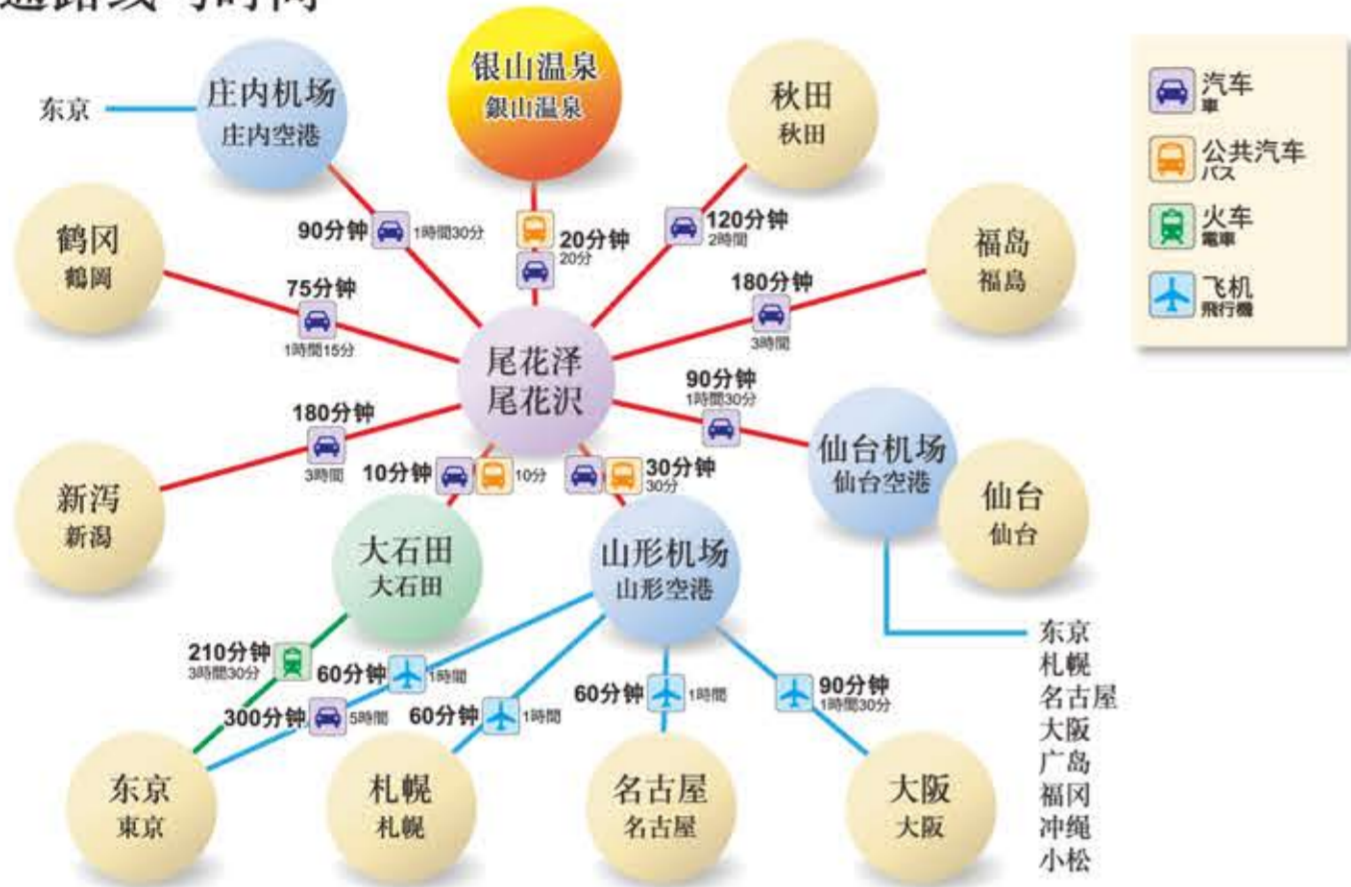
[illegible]

东京
庄内机场
庄内空港
银山温泉
銀山温泉
秋田
秋田

汽车
車
公共汽车
バス
火车
電車
飞机
飛行機

鹤冈
鶴岡
90分钟 1時間30分
20分钟 20分
120分钟 2時間
福岛
福島
75分钟 1時間15分
180分钟 3時間
尾花泽
尾花沢
90分钟 1時間30分
180分钟 3時間
仙台机场
仙台空港
新泻
新潟
10分钟 10分
30分钟 30分
仙台
仙台
大石田
大石田
山形机场
山形空港
210分钟 3時間30分
60分钟 1時間
300分钟 5時間
60分钟 1時間
60分钟 1時間
90分钟 1時間30分
东京
札幌
名古屋
大阪
广岛
福冈
冲绳
小松
东京
東京
札幌
札幌
名古屋
名古屋
大阪
大阪